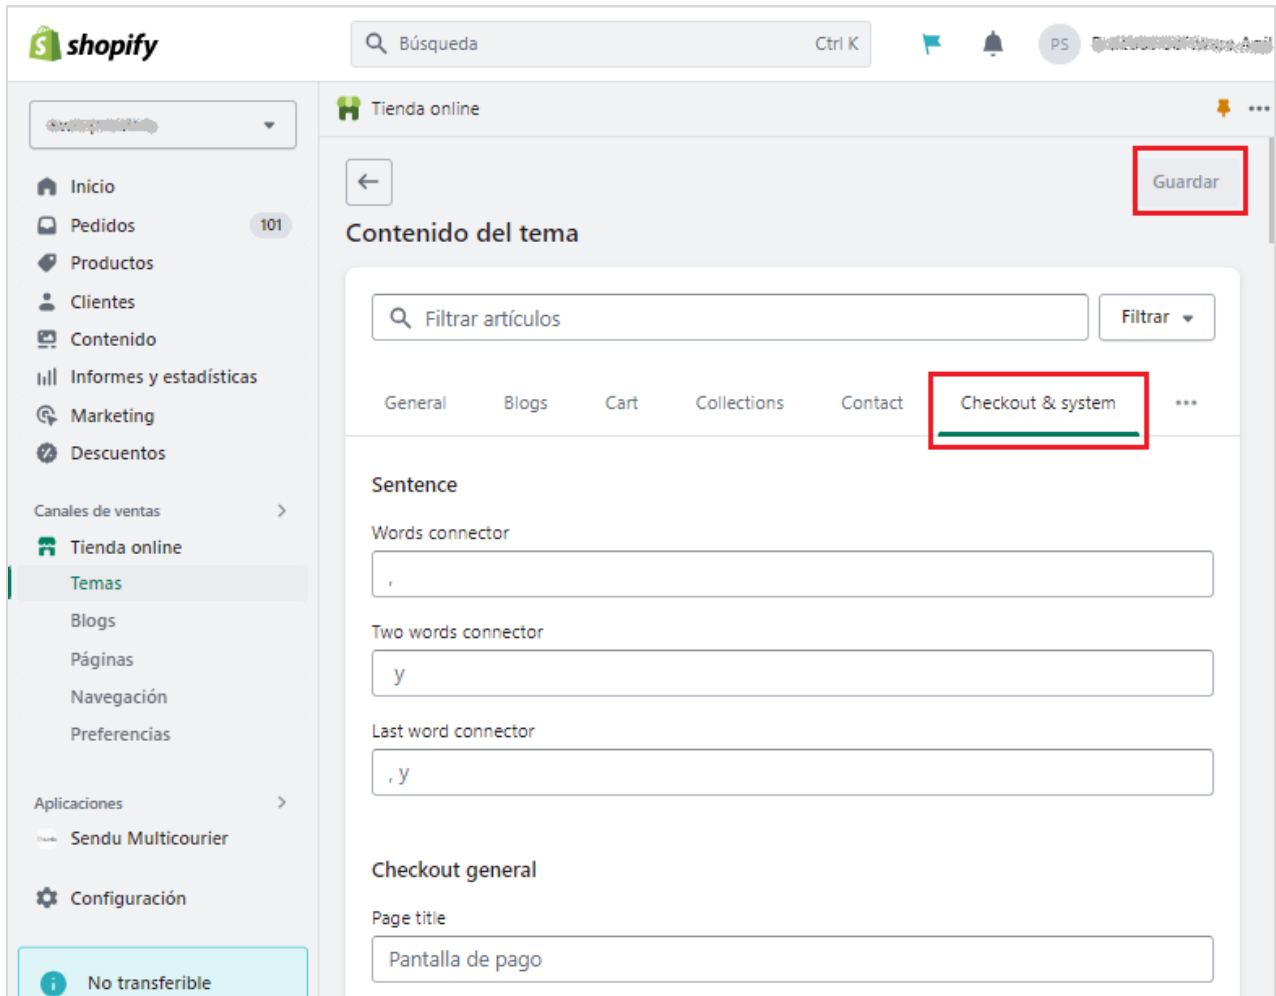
shopify

Búsqueda Ctrl K

PS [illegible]

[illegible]

Inicio
Pedidos 101
Productos
Clientes
Contenido
Informes y estadísticas
Marketing
Descuentos

Canales de ventas
Tienda online
Temas
Blogs
Páginas
Navegación
Preferencias

Aplicaciones
Sendu Multicourier

Configuración

No transferible

Tienda online

Guardar

Contenido del tema

Filtrar artículos
Filtrar

General Blogs Cart Collections Contact Checkout & system ...

Sentence

Words connector
,

Two words connector
y

Last word connector
, y

Checkout general

Page title
Pantalla de pago